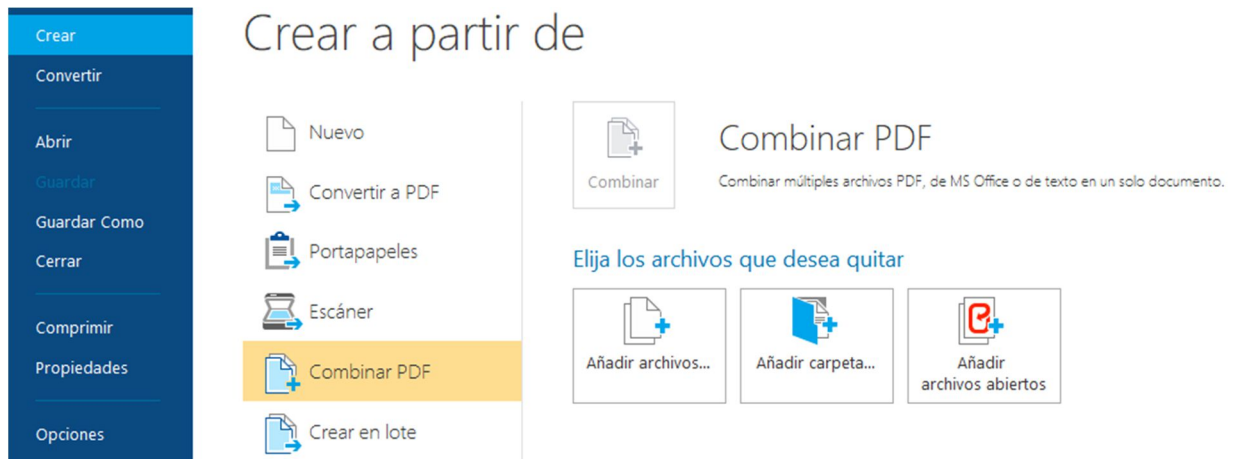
Crear
Convertir
Abrir
Guardar
Guardar Como
Cerrar
Comprimir
Propiedades
Opciones

Crear a partir de

Nuevo
Convertir a PDF
Portapapeles
Escáner
Combinar PDF
Crear en lote

Combinar

Combinar PDF

Combinar múltiples archivos PDF, de MS Office o de texto en un solo documento.

Elija los archivos que desea quitar

Añadir archivos...
Añadir carpeta...
Añadir archivos abiertos